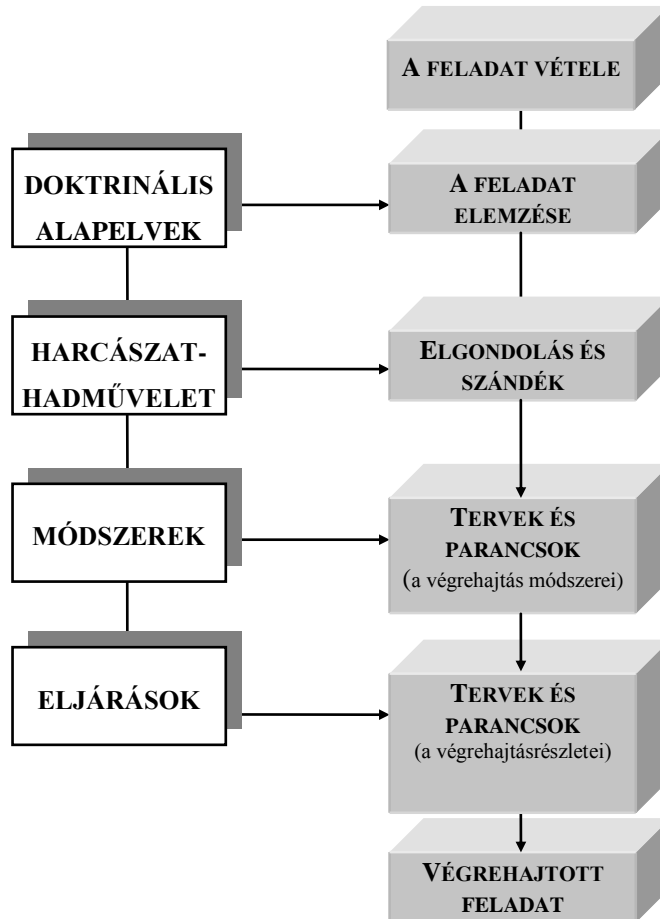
A FELADAT VÉTELE

DOKTRINÁLIS ALAPELVEK

A FELADAT ELEMZÉSE

HARCÁSZAT-HADMŰVELET

ELGONDOLÁS ÉS SZÁNDÉK

MÓDSZEREK

TERVEK ÉS PARANCSOK (a végrehajtás módszerei)

ELJÁRÁSOK

TERVEK ÉS PARANCSOK (a végrehajtásrészletei)

VÉGREHAJTOTT FELADAT